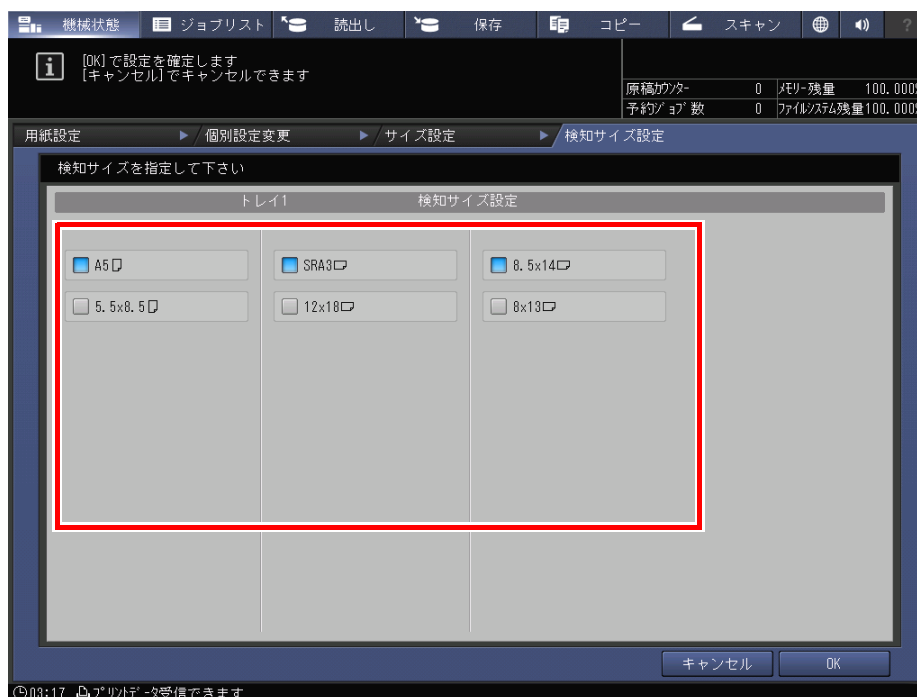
機械状態　ジョブリスト　読出し　保存　コピー　スキャン　?

[OK]で設定を確定します
[キャンセル]でキャンセルできます

原稿カウンター　0　メモリー残量　100.00
予約ジョブ数　0　ファイルシステム残量100.00

用紙設定　▶ 個別設定変更　▶ サイズ設定　▶ 検知サイズ設定

検知サイズを指定して下さい

トレイ1　検知サイズ設定

A5
5.5x8.5
SRA3
12x18
8.5x14
8x13

キャンセル　OK

03:17　プリントデータ受信できます